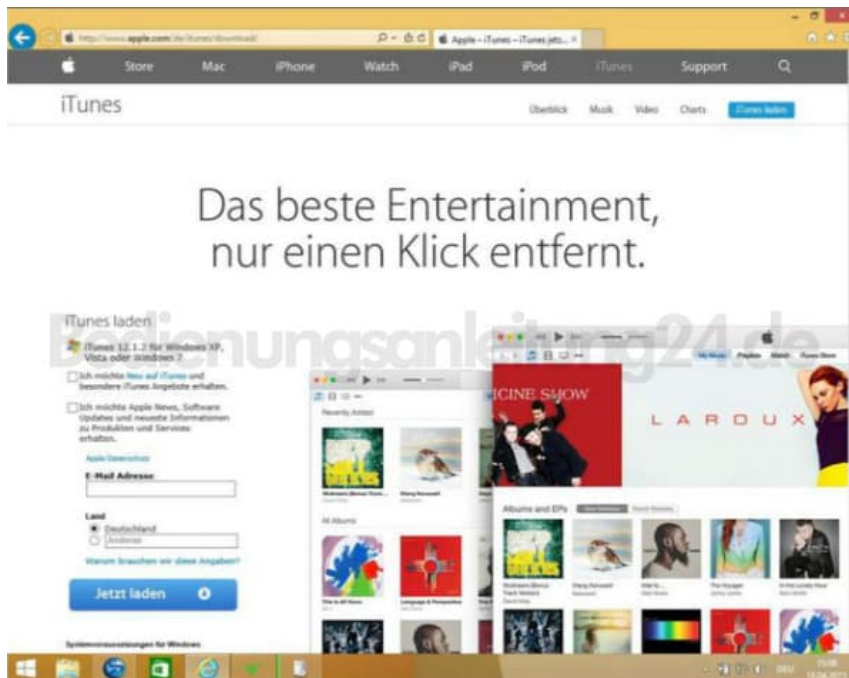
http://www.apple.com/de/itunes/download/

Apple – iTunes – iTunes jetz... ×

Store Mac iPhone Watch iPad iPod iTunes Support

iTunes

Überblick Musik Video Charts iTunes laden

Das beste Entertainment, nur einen Klick entfernt.

Bedienungsanleitung24.de

iTunes laden

iTunes 12.1.2 für Windows XP, Vista oder Windows 7

Ich möchte Neu auf iTunes und besondere iTunes Angebote erhalten.

Ich möchte Apple News, Software Updates und neueste Informationen zu Produkten und Services erhalten.

Apple Datenschutz

E-Mail Adresse

Land

Deutschland

Anderes

Warum brauchen wir diese Angaben?

Jetzt laden

Systemvoraussetzungen für Windows

Recently Added

All Albums

My Music Playlists Match iTunes Store

CINE SHOW

LARDUX

Albums and EPs

DEU